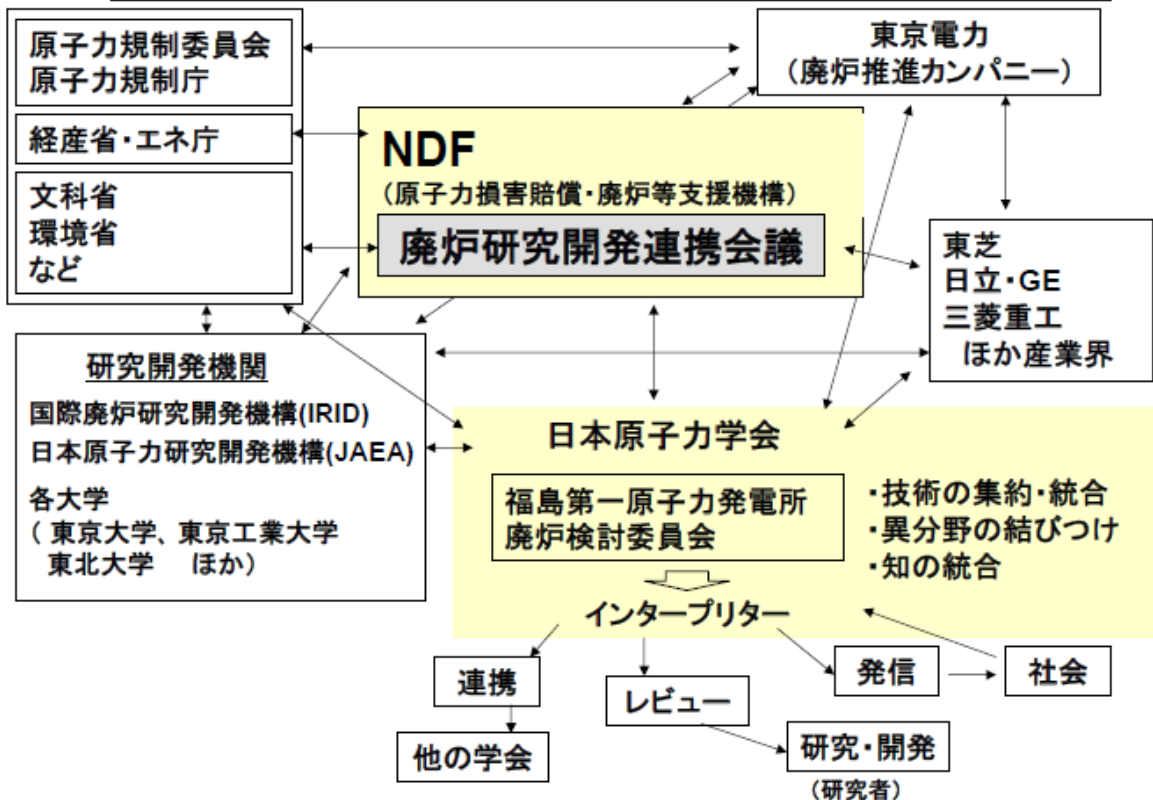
原子力規制委員会
原子力規制庁

経産省・エネ庁

文科省
環境省
など

東京電力
（廃炉推進カンパニー）

NDF
（原子力損害賠償・廃炉等支援機構）

廃炉研究開発連携会議

東芝
日立・GE
三菱重工
ほか産業界

研究開発機関
国際廃炉研究開発機構(IRID)
日本原子力研究開発機構(JAEA)
各大学
（東京大学、東京工業大学
東北大学　ほか）

日本原子力学会

福島第一原子力発電所
廃炉検討委員会

・技術の集約・統合
・異分野の結びつけ
・知の統合

インタープリター

連携

他の学会

レビュー

研究・開発
（研究者）

発信

社会